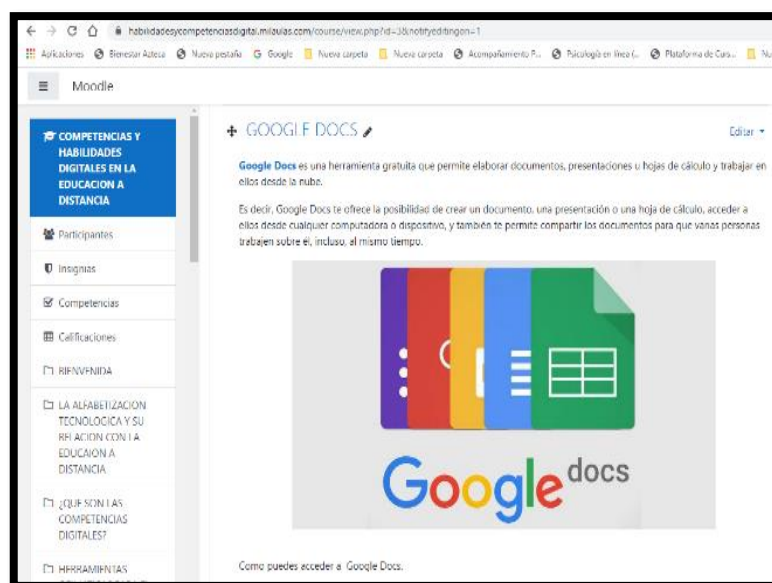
habilidadesycompetenciasdigital.milaulas.com/course/view.php?id=3&notifyeditingon=1

Aplicaciones Bienestar Azteca Nueva pestaña Google Nueva carpeta Nueva carpeta Acompañamiento P... Psicología en línea (... Plataforma de Curs... Nu

Moodle

COMPETENCIAS Y HABILIDADES DIGITALES EN LA EDUCACION A DISTANCIA

Participantes

Insignias

Competencias

Calificaciones

BIENVENIDA

LA ALFABETIZACION TECNOLOGICA Y SU RELACION CON LA EDUCAION A DISTANCIA

¿QUE SON LAS COMPETENCIAS DIGITALES?

HERRAMIENTAS

GOOGLE DOCS

Editar

Google Docs es una herramienta gratuita que permite elaborar documentos, presentaciones u hojas de cálculo y trabajar en ellos desde la nube.

Es decir, Google Docs te ofrece la posibilidad de crear un documento, una presentación o una hoja de cálculo, acceder a ellos desde cualquier computadora o dispositivo, y también te permite compartir los documentos para que varias personas trabajen sobre él, incluso, al mismo tiempo.

Google docs

Como puedes acceder a Google Docs.